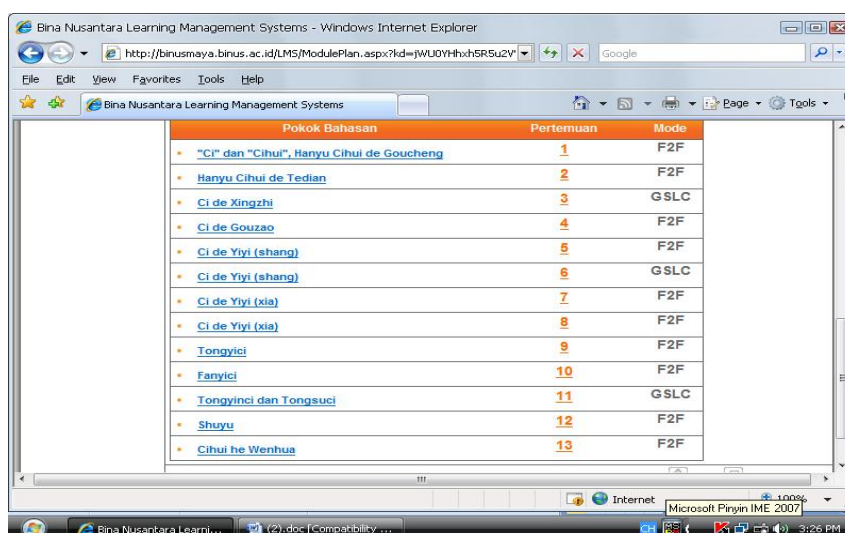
Bina Nusantara Learning Management Systems - Windows Internet Explorer

http://binusmaya.binus.ac.id/LMS/ModulePlan.aspx?kd=jWU0YHhxh5R5u2V

Google

File Edit View Favorites Tools Help

Bina Nusantara Learning Management Systems

Page ▾ Tools ▾

| Pokok Bahasan | Pertemuan | Mode |
|---|---|---|
| "Ci" dan "Cihui", Hanyu Cihui de Goucheng | 1 | F2F |
| Hanyu Cihui de Tedian | 2 | F2F |
| Ci de Xingzhi | 3 | GSLC |
| Ci de Gouzao | 4 | F2F |
| Ci de Yiyi (shang) | 5 | F2F |
| Ci de Yiyi (shang) | 6 | GSLC |
| Ci de Yiyi (xia) | 7 | F2F |
| Ci de Yiyi (xia) | 8 | F2F |
| Tongyici | 9 | F2F |
| Fanyici | 10 | F2F |
| Tongyinci dan Tongsuci | 11 | GSLC |
| Shuyu | 12 | F2F |
| Cihui he Wenhua | 13 | F2F |

Internet

Microsoft Pinyin IME 2007

100%

Bina Nusantara Learni...

(2).doc [Compatibility ...

CH

3:26 PM